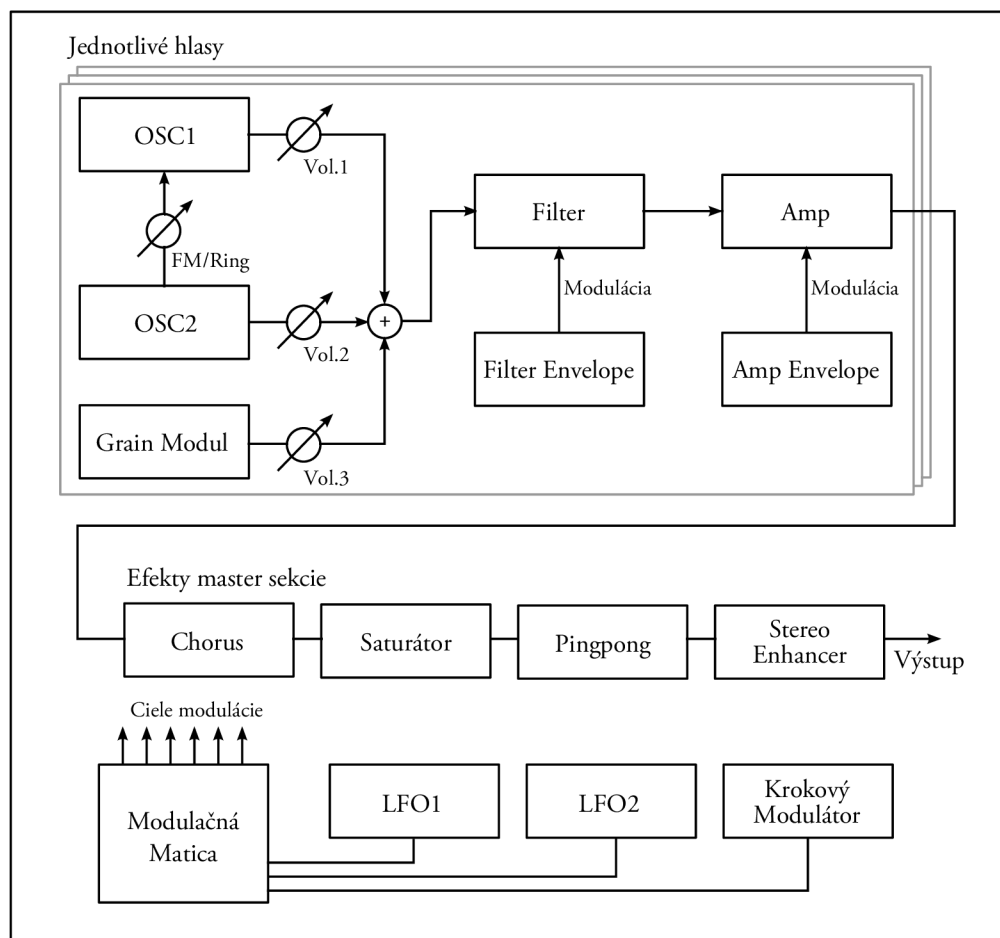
Jednotlivé hlasy

OSC1

Vol.1

FM/Ring

OSC2

Vol.2

+

Grain Modul

Vol.3

Filter

Modulácia

Filter Envelope

Amp

Modulácia

Amp Envelope

Efekty master sekcie

Chorus

Saturátor

Pingpong

Stereo Enhancer

Výstup

Ciele modulácie

Modulačná Matica

LFO1

LFO2

Krokový Modulátor